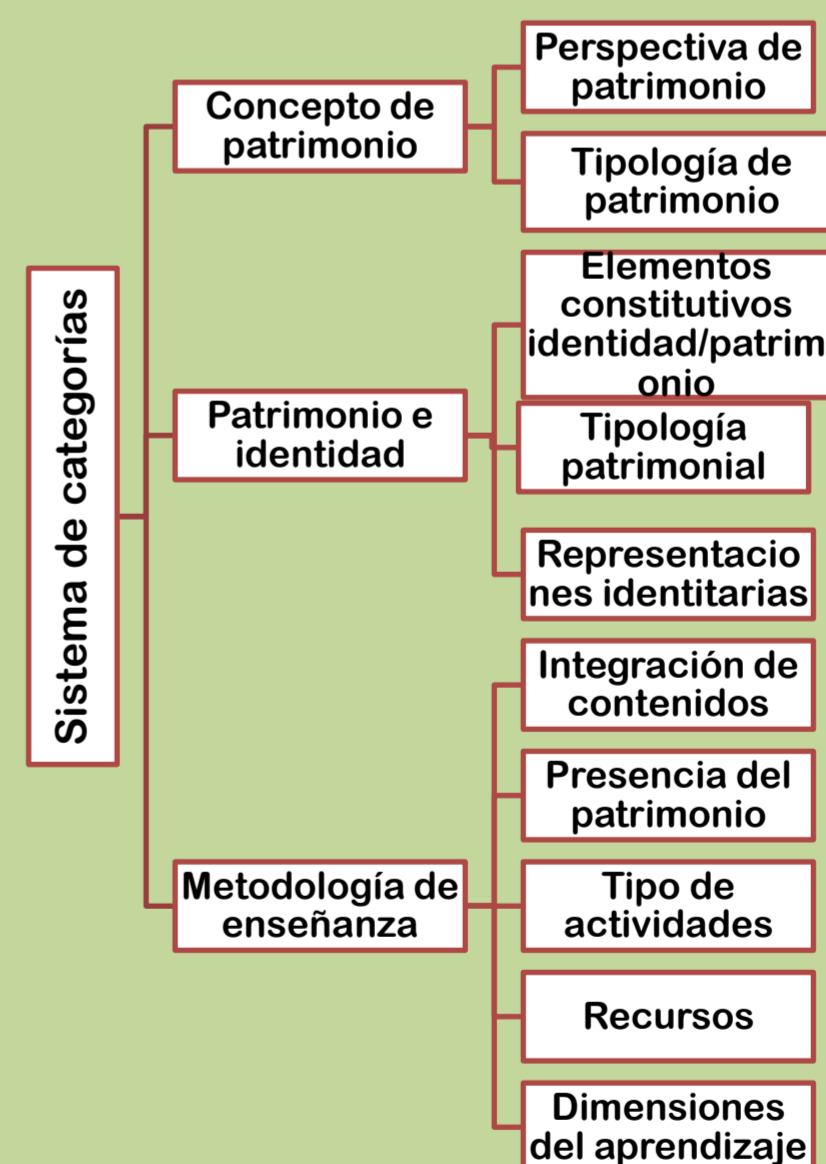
Sistema de categorías

Concepto de patrimonio

Perspectiva de patrimonio

Tipología de patrimonio

Patrimonio e identidad

Elementos constitutivos identidad/patrimonio

Tipología patrimonial

Representaciones identitarias

Metodología de enseñanza

Integración de contenidos

Presencia del patrimonio

Tipo de actividades

Recursos

Dimensiones del aprendizaje